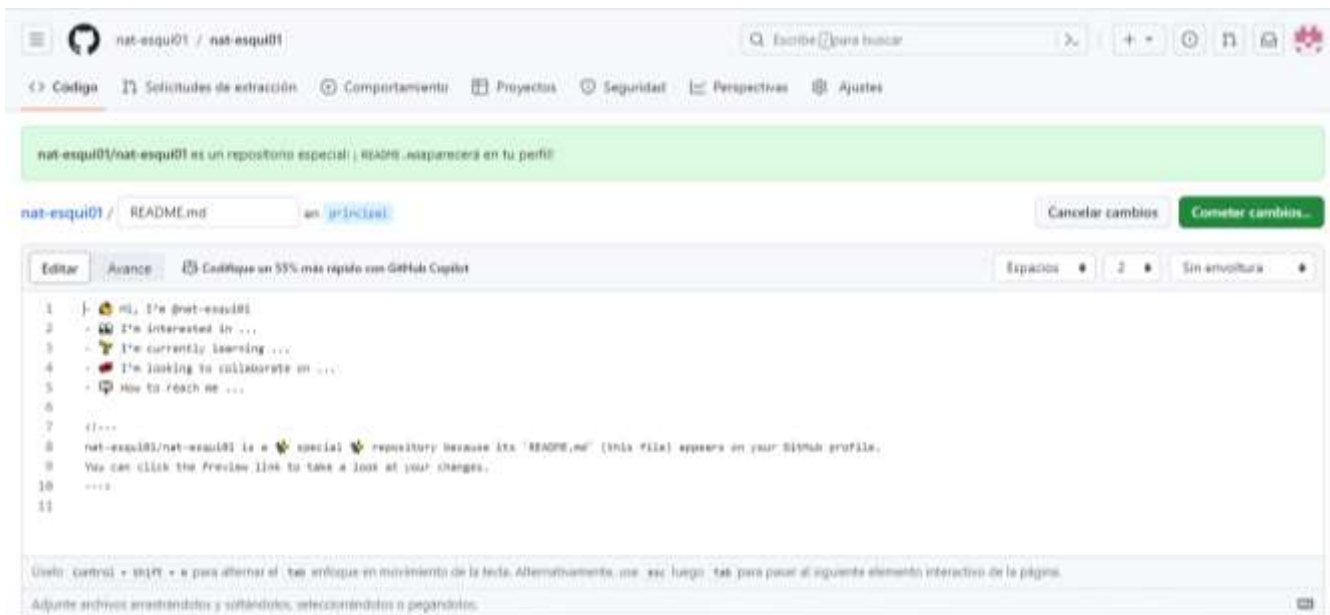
nat-esqui01 / nat-esqui01

Q Escribe / para buscar

<> Código Solicitudes de extracción Comportamiento Proyectos Seguridad Perspectivas Ajustes

nat-esqui01/nat-esqui01 es un repositorio especial: README.md aparecerá en tu perfil!

nat-esqui01 / README.md en principal

Cancelar cambios Cometer cambios...

Editar Avance Codifique un 55% más rápido con GitHub Copilot

Espacios 2 Sin envoltura

1 - 👋 Hi, I'm @nat-esqui01
2 - 👀 I'm interested in ...
3 - 🌱 I'm currently learning ...
4 - 💞️ I'm looking to collaborate on ...
5 - 📫 How to reach me ...
6
7 <!---
8 nat-esqui01/nat-esqui01 is a ✨ special ✨ repository because its `README.md` (this file) appears on your GitHub profile.
9 You can click the Preview link to take a look at your changes.
10 --->
11

Usar control + shift + m para alternar el tab enfoque en movimiento de la tecla. Alternativamente, use esc luego tab para pasar al siguiente elemento interactivo de la página.

Adjunte archivos arrastrándolos y soltándolos, seleccionándolos o pegándolos.